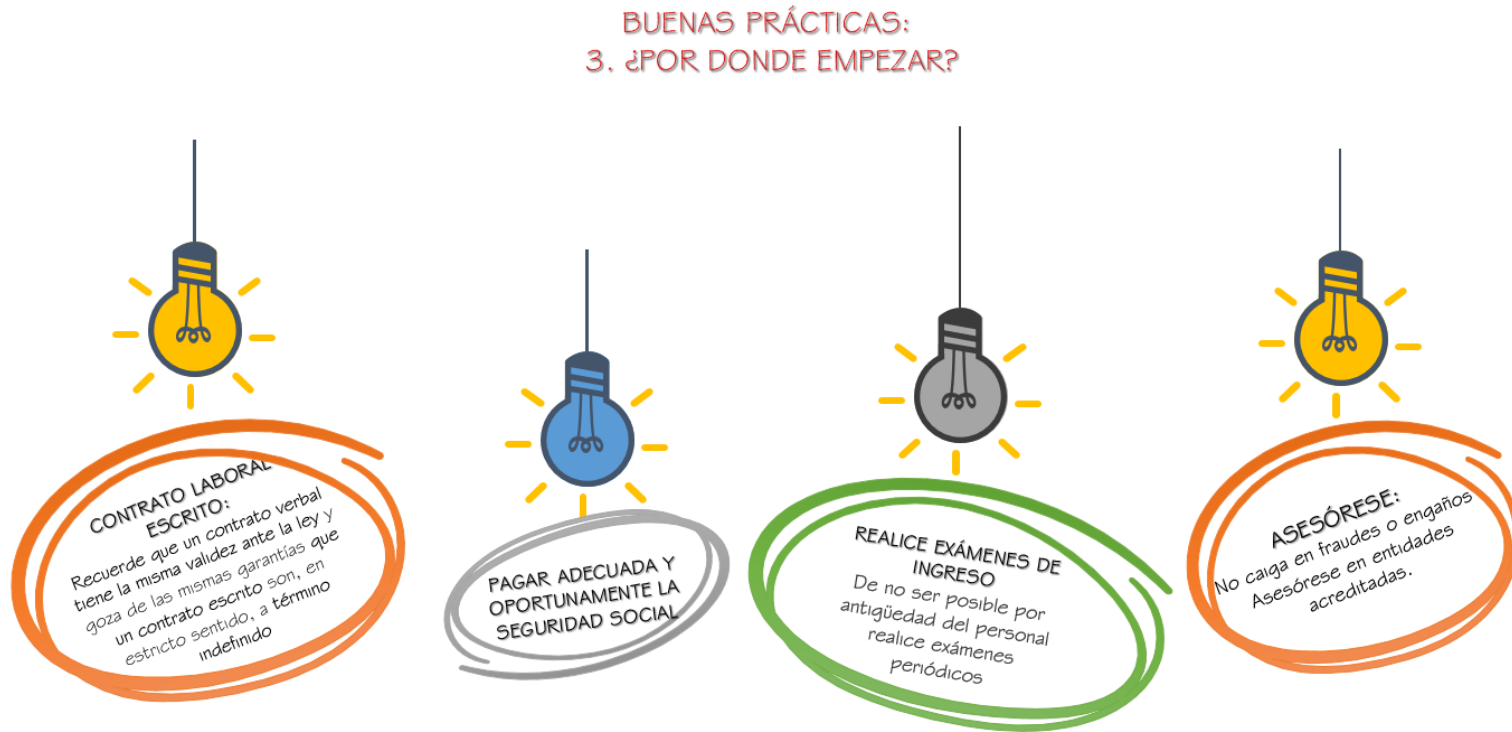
BUENAS PRÁCTICAS:
3. ¿POR DONDE EMPEZAR?

CONTRATO LABORAL ESCRITO:
Recuerde que un contrato verbal tiene la misma validez ante la ley y goza de las mismas garantías que un contrato escrito son, en estricto sentido, a término indefinido

PAGAR ADECUADA Y OPORTUNAMENTE LA SEGURIDAD SOCIAL

REALICE EXÁMENES DE INGRESO
De no ser posible por antigüedad del personal realice exámenes periódicos

ASESÓRESE:
No caiga en fraudes o engaños Asesórese en entidades acreditadas.